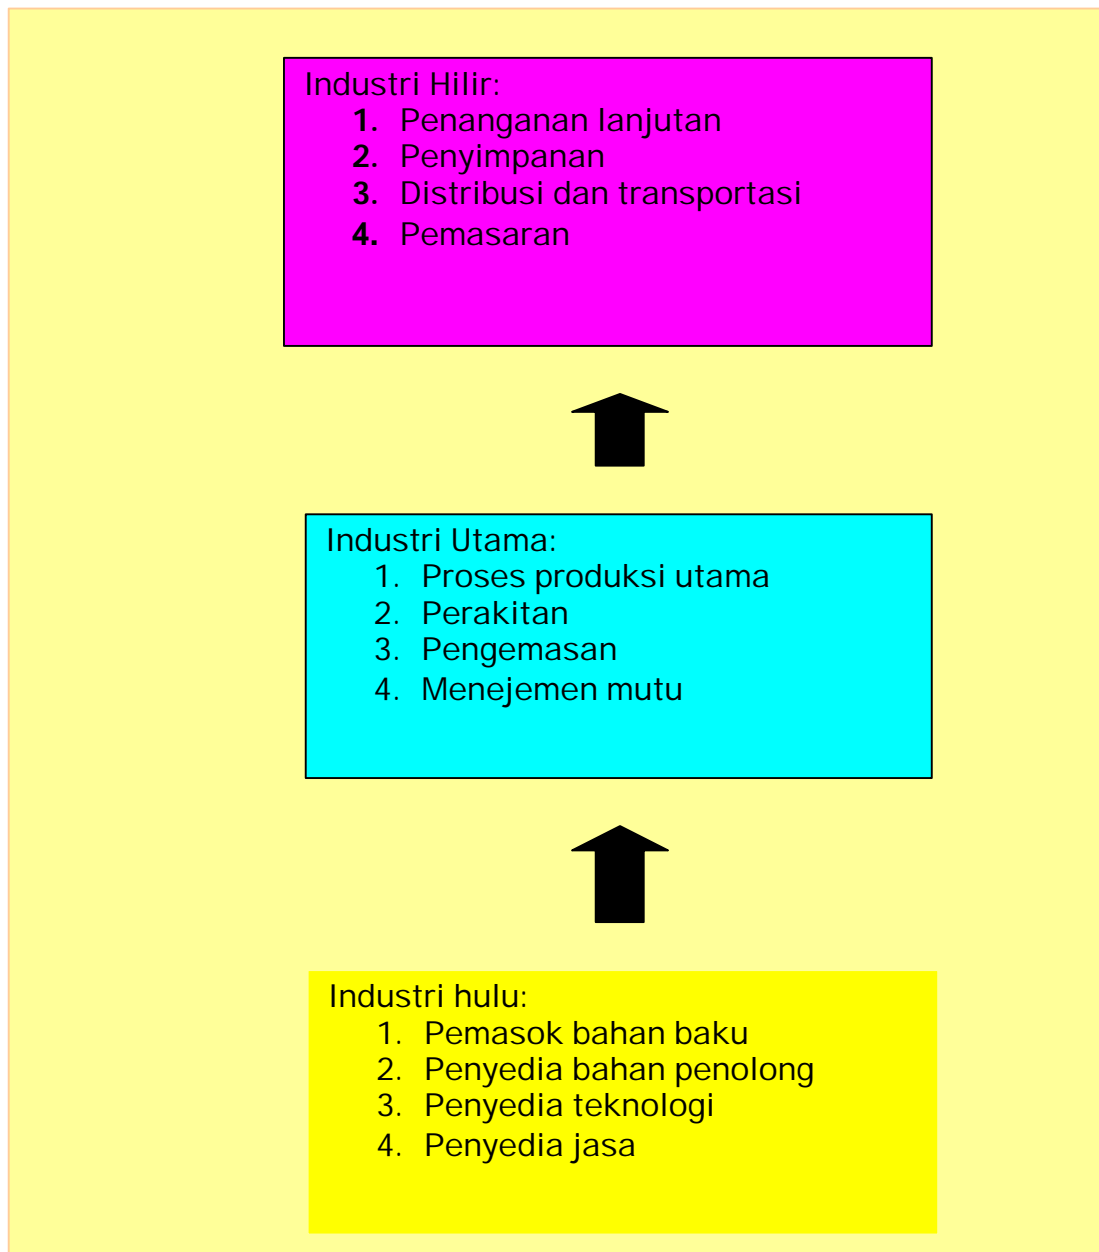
Industri Hilir:
1. Penanganan lanjutan
2. Penyimpanan
3. Distribusi dan transportasi
4. Pemasaran

Industri Utama:
1. Proses produksi utama
2. Perakitan
3. Pengemasan
4. Menejemen mutu

Industri hulu:
1. Pemasok bahan baku
2. Penyedia bahan penolong
3. Penyedia teknologi
4. Penyedia jasa